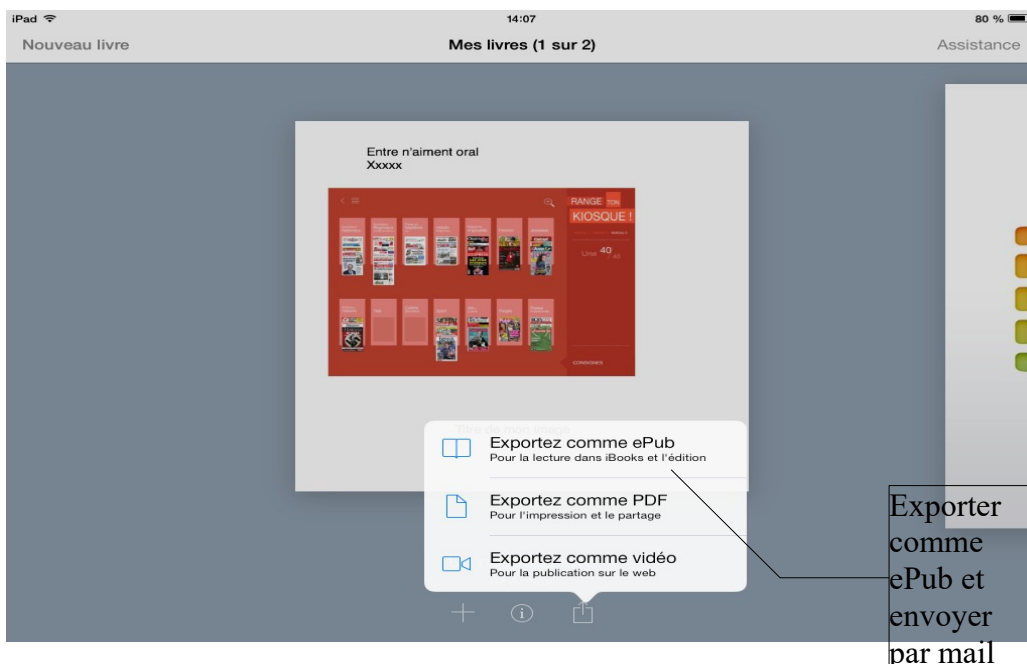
iPad
14:07
80 %
Nouveau livre
Mes livres (1 sur 2)
Assistance

Entre n'aiment oral
Xxxxx

RANGE TON
KIOSQUE !
Lma 40

Exportez comme ePub
Pour la lecture dans iBooks et l'édition

Exportez comme PDF
Pour l'impression et le partage

Exportez comme vidéo
Pour la publication sur le web

Exporter comme ePub et envoyer par mail